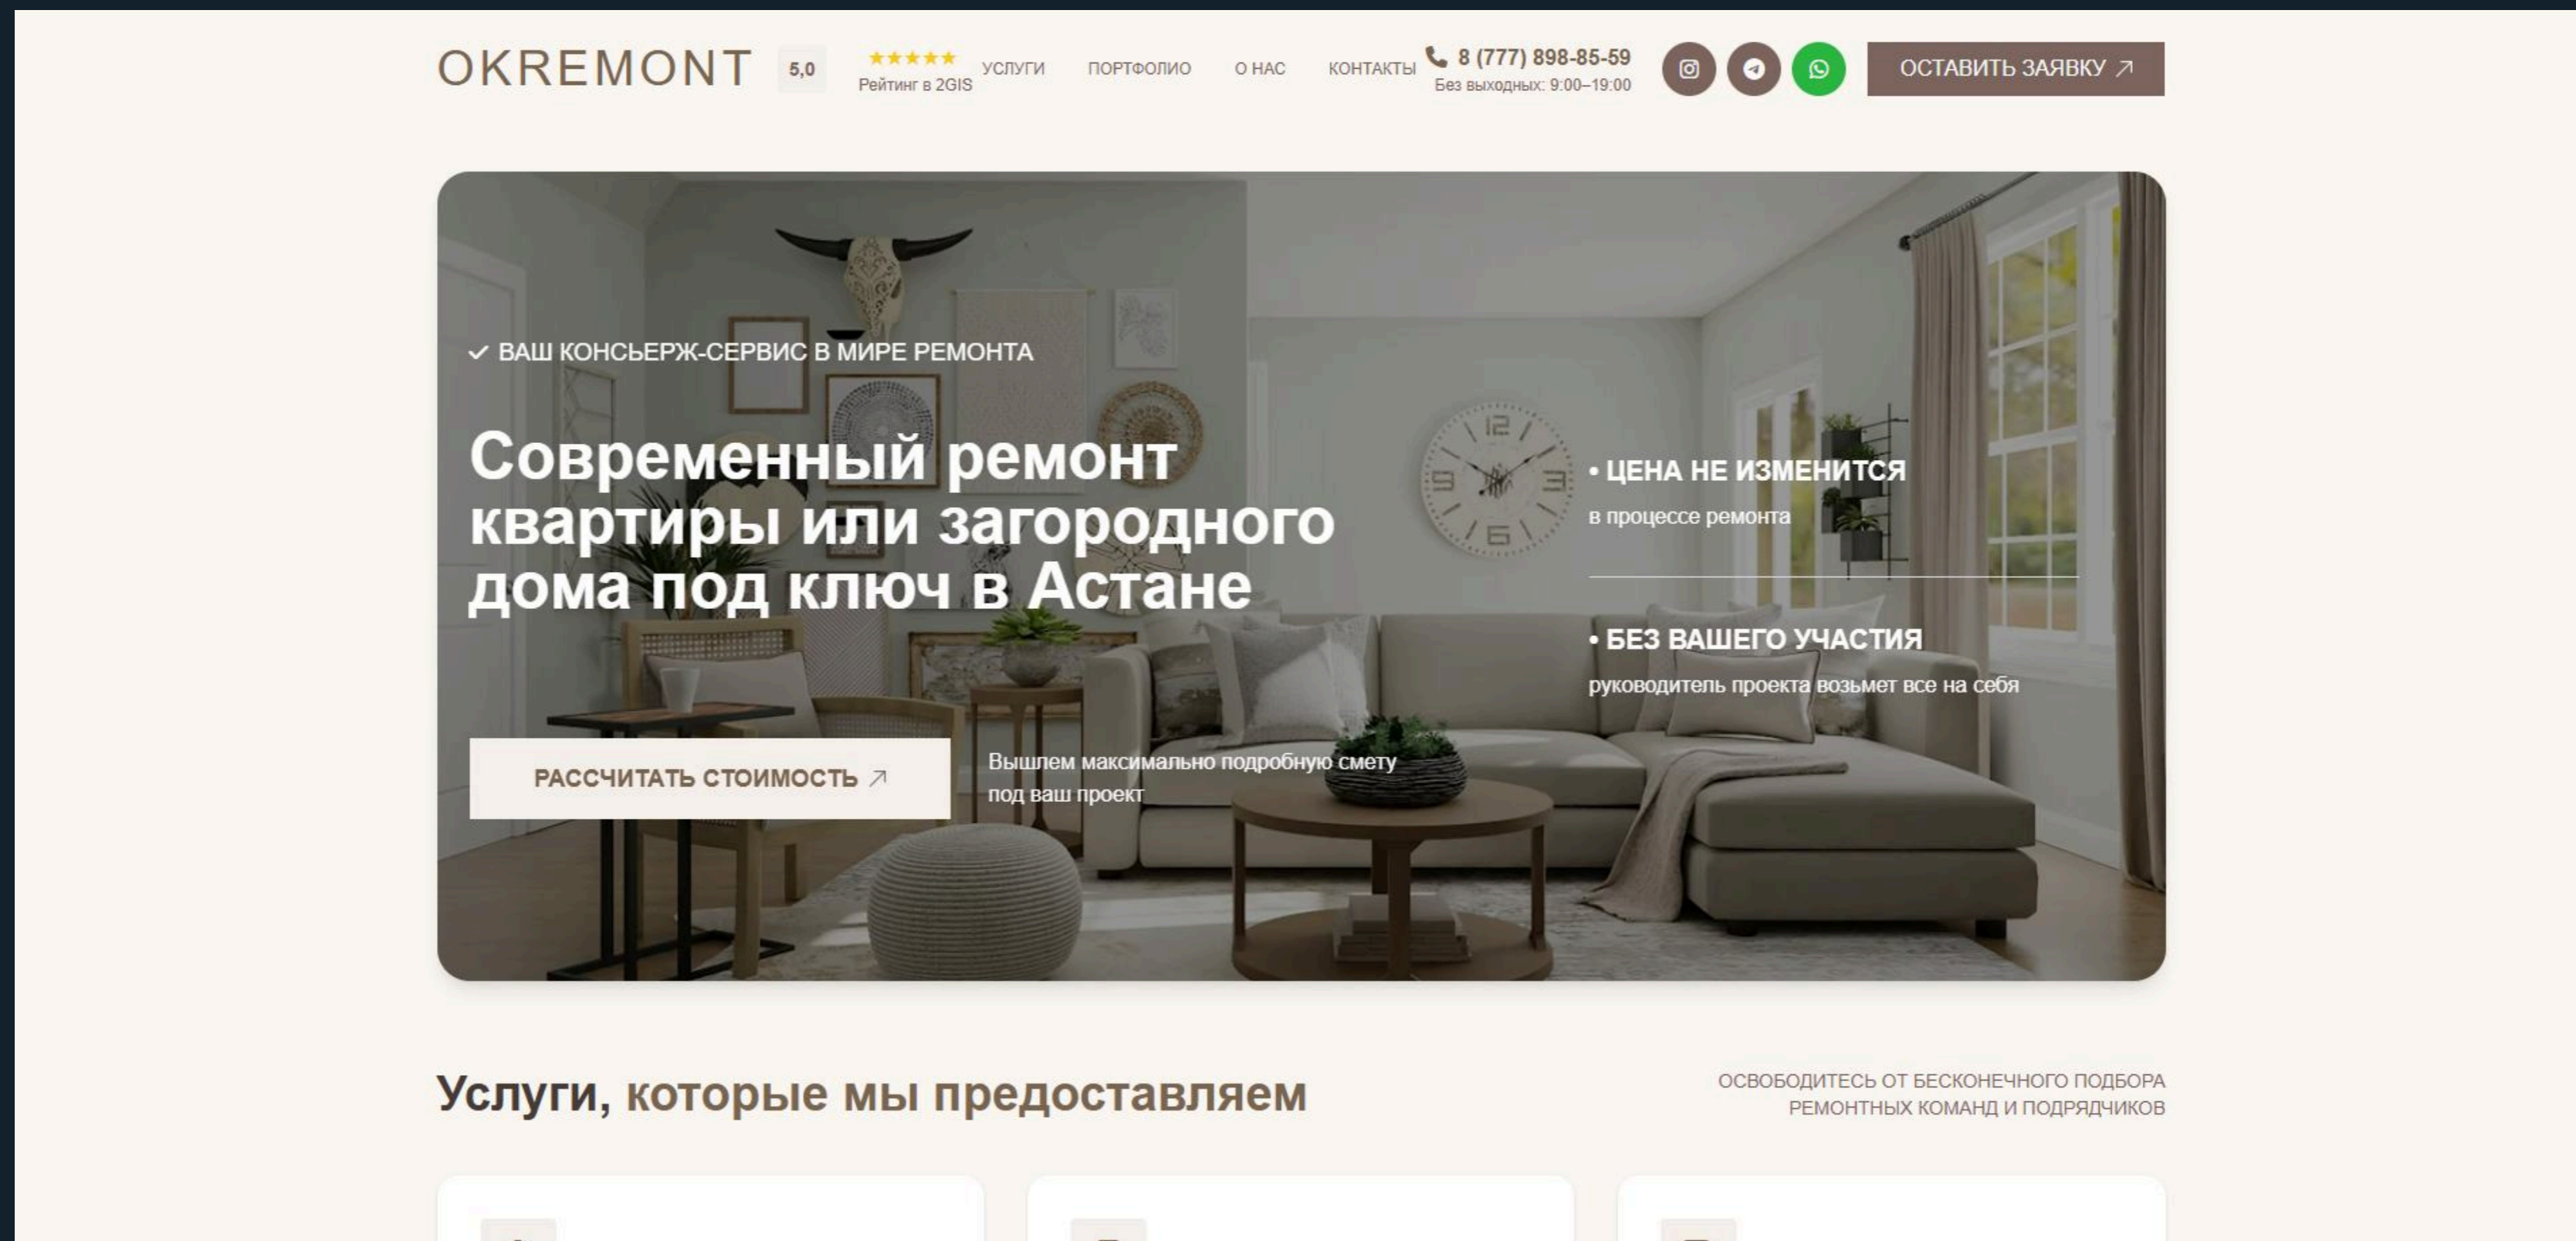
OKREMONT 5,0 ★★★★★ Рейтинг в 2GIS

УСЛУГИ ПОРТФОЛИО О НАС КОНТАКТЫ

8 (777) 898-85-59
Без выходных: 9:00–19:00

ОСТАВИТЬ ЗАЯВКУ ↗

✓ ВАШ КОНСЬЕРЖ-СЕРВИС В МИРЕ РЕМОНТА

Современный ремонт квартиры или загородного дома под ключ в Астане

• ЦЕНА НЕ ИЗМЕНИТСЯ
в процессе ремонта

• БЕЗ ВАШЕГО УЧАСТИЯ
руководитель проекта возьмет все на себя

РАССЧИТАТЬ СТОИМОСТЬ ↗

Вышлем максимально подробную смету под ваш проект

Услуги, которые мы предоставляем

ОСВОБОДИТЕСЬ ОТ БЕСКОНЕЧНОГО ПОДБОРА РЕМОНТНЫХ КОМАНД И ПОДРЯДЧИКОВ